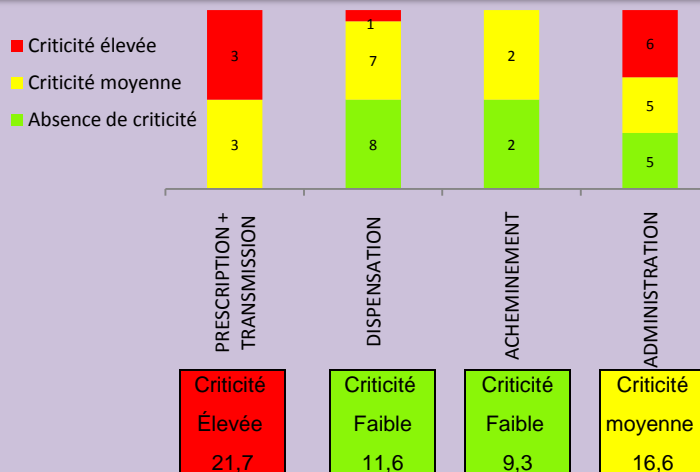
Criticité élevée
Criticité moyenne
Absence de criticité

3
3

1
7
8

2
2

6
5
5

PRESCRIPTION + TRANSMISSION

DISPENSATION

ACHEMINEMENT

ADMINISTRATION

Criticité Élevée 21,7

Criticité Faible 11,6

Criticité Faible 9,3

Criticité moyenne 16,6